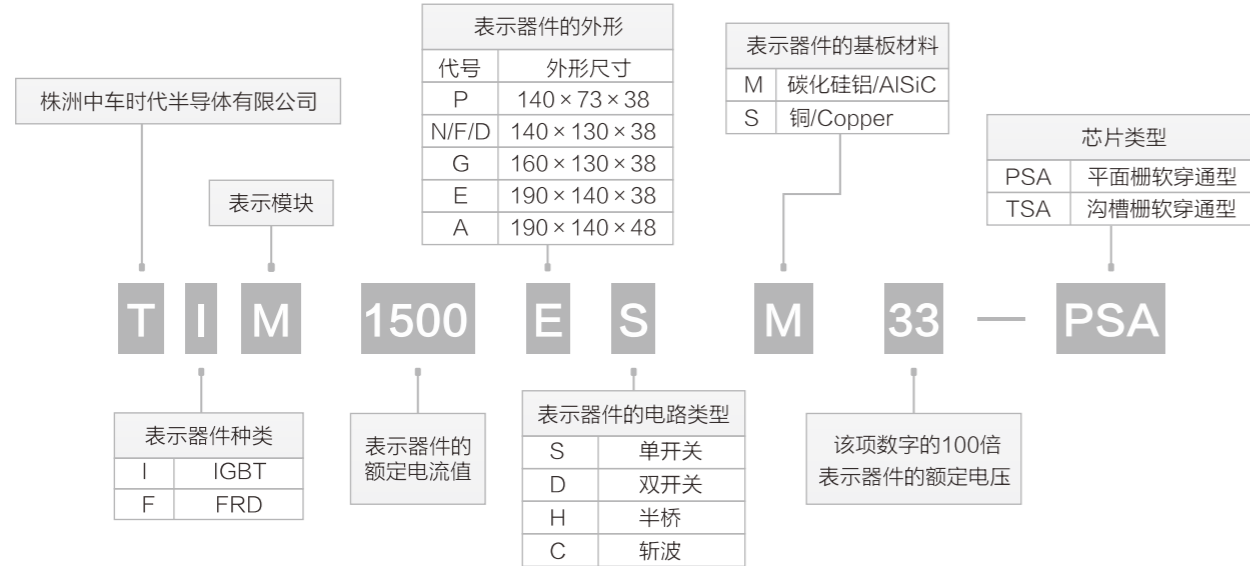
株洲中车时代半导体有限公司

表示模块

表示器件的外形

| 代号 | 外形尺寸 |
|---|---|
| P | 140 × 73 × 38 |
| N/F/D | 140 × 130 × 38 |
| G | 160 × 130 × 38 |
| E | 190 × 140 × 38 |
| A | 190 × 140 × 48 |

表示器件的基板材料

| M | 碳化硅铝/AlSiC |
|---|---|
| S | 铜/Copper |

芯片类型

| PSA | 平面栅软穿通型 |
|---|---|
| TSA | 沟槽栅软穿通型 |

T I M 1500 E S M 33 — PSA

表示器件种类

| I | IGBT |
|---|---|
| F | FRD |

表示器件的额定电流值

表示器件的电路类型

| S | 单开关 |
|---|---|
| D | 双开关 |
| H | 半桥 |
| C | 斩波 |

该项数字的100倍表示器件的额定电压